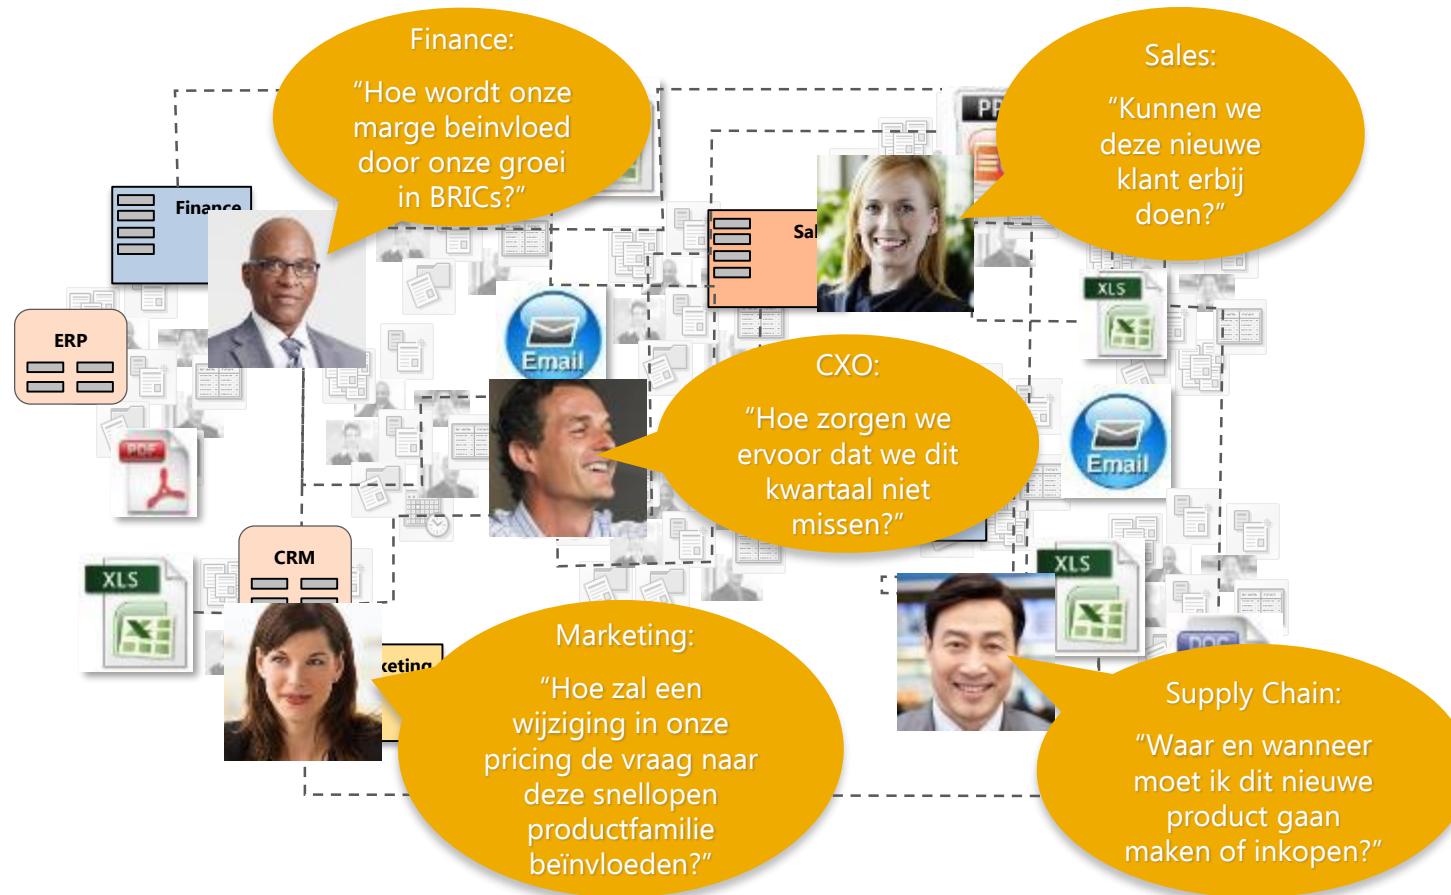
Finance:

"Hoe wordt onze marge beinvloed door onze groei in BRICs?"

Sales:

"Kunnen we deze nieuwe klant erbij doen?"

Finance

PP

Sal

ERP

XLS

Email

CXO:

"Hoe zorgen we ervoor dat we dit kwartaal niet missen?"

Email

PDF

CRM

XLS

XLS

keting

DOC

Marketing:

"Hoe zal een wijziging in onze pricing de vraag naar deze snellopen productfamilie beïnvloeden?"

Supply Chain:

"Waar en wanneer moet ik dit nieuwe product gaan maken of inkopen?"